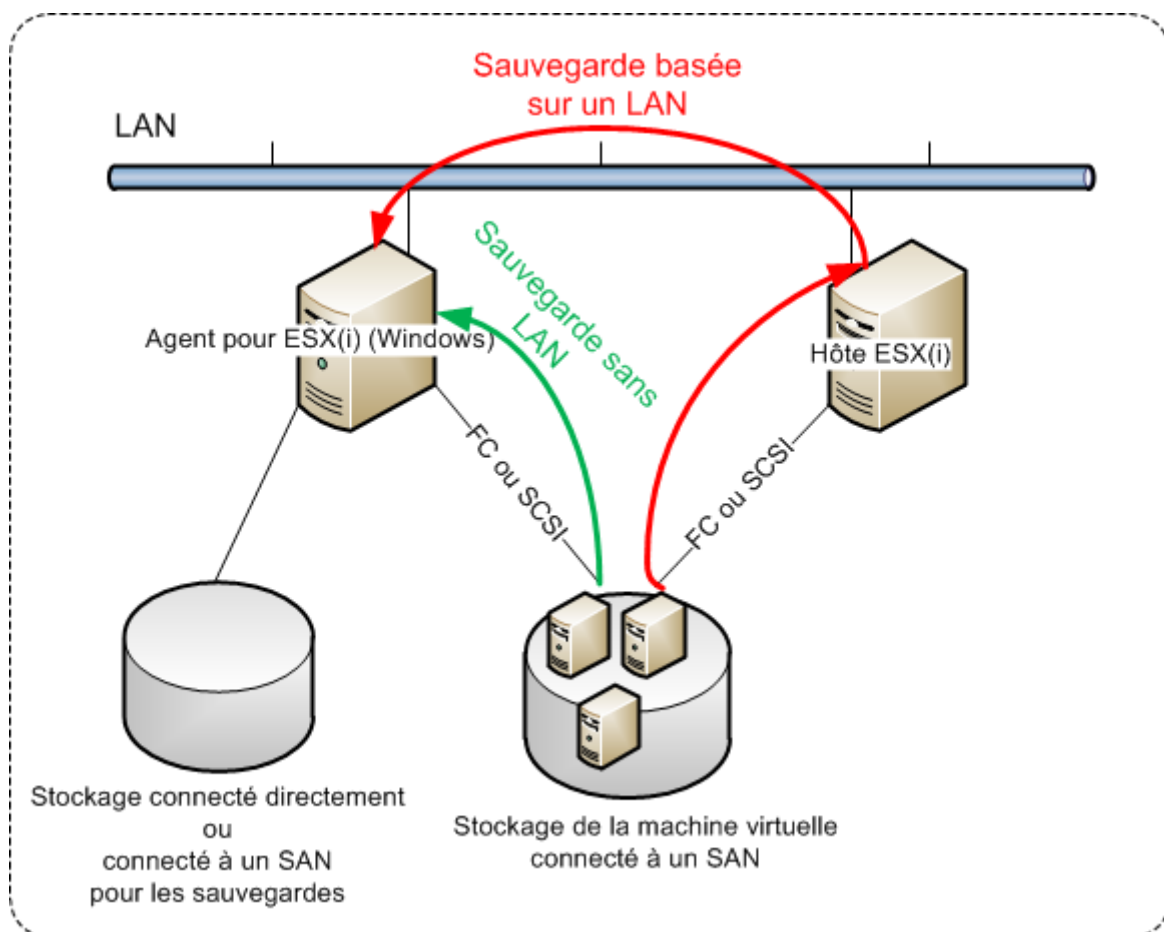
Sauvegarde basée sur un LAN

LAN

Sauvegarde sans LAN

Agent pour ESX(i) (Windows)

Hôte ESX(i)

FC ou SCSI

FC ou SCSI

Stockage connecté directement
ou
connecté à un SAN
pour les sauvegardes

Stockage de la machine virtuelle
connecté à un SAN